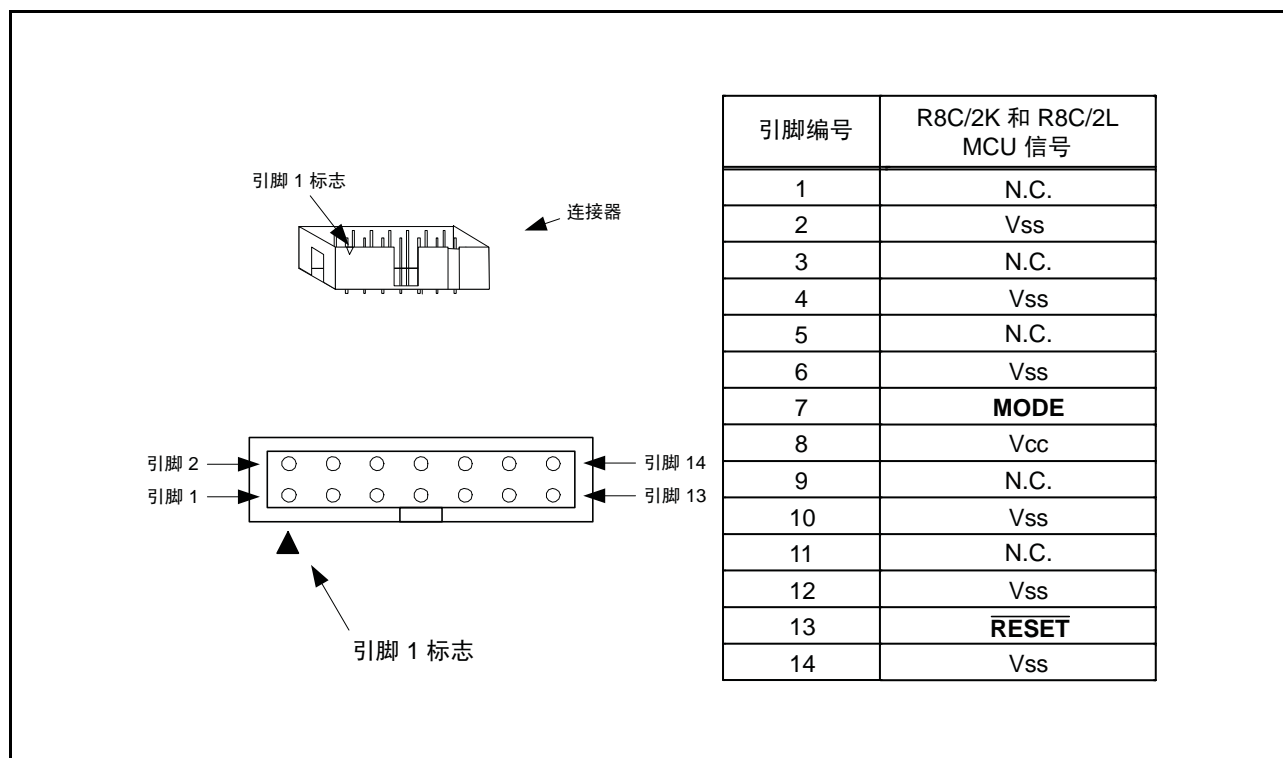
引脚 1 标志

连接器

引脚 2
引脚 1
引脚 14
引脚 13

引脚 1 标志

| 引脚编号 | R8C/2K 和 R8C/2L MCU 信号 |
|---|---|
| 1 | N.C. |
| 2 | Vss |
| 3 | N.C. |
| 4 | Vss |
| 5 | N.C. |
| 6 | Vss |
| 7 | **MODE** |
| 8 | Vcc |
| 9 | N.C. |
| 10 | Vss |
| 11 | N.C. |
| 12 | Vss |
| 13 | $\overline{\textbf{RESET}}$ |
| 14 | Vss |